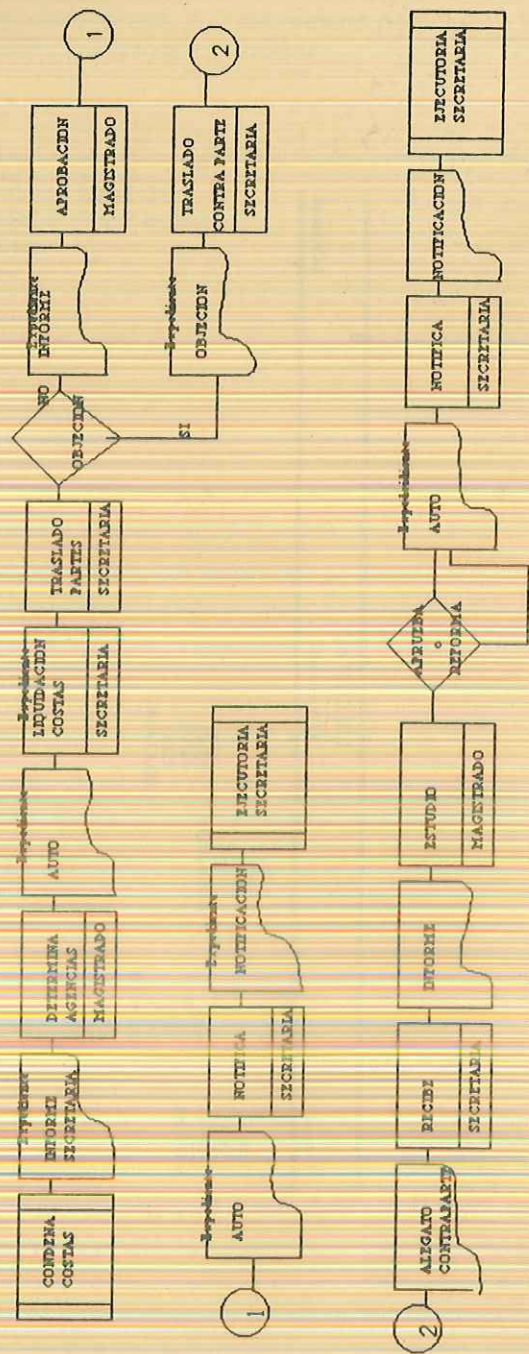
CONDENA COSTAS

Expediente
INFORME SECRETARIA

DETERMINA AGENCIAS
MAGISTRADO

Expediente
AUTO

Expediente
LIQUIDACION COSTAS
SECRETARIA

TRASLADO PARTES
SECRETARIA

OBJECION

NO

Expediente
INFORME

APROBACION
MAGISTRADO

1

SI

Expediente
OBJECION

TRASLADO CONTRA PARTE
SECRETARIA

2

1

Expediente
AUTO

NOTIFICA
SECRETARIA

Expediente
NOTIFICACION

EJECUTORIA
SECRETARIA

2

ALEGATO CONTRAPARTE

RECIBE
SECRETARIA

INFORME

ESTUDIO
MAGISTRADO

APRUEBA o REFORMA

Expediente
AUTO

NOTIFICA
SECRETARIA

NOTIFICACION

EJECUTORIA
SECRETARIA